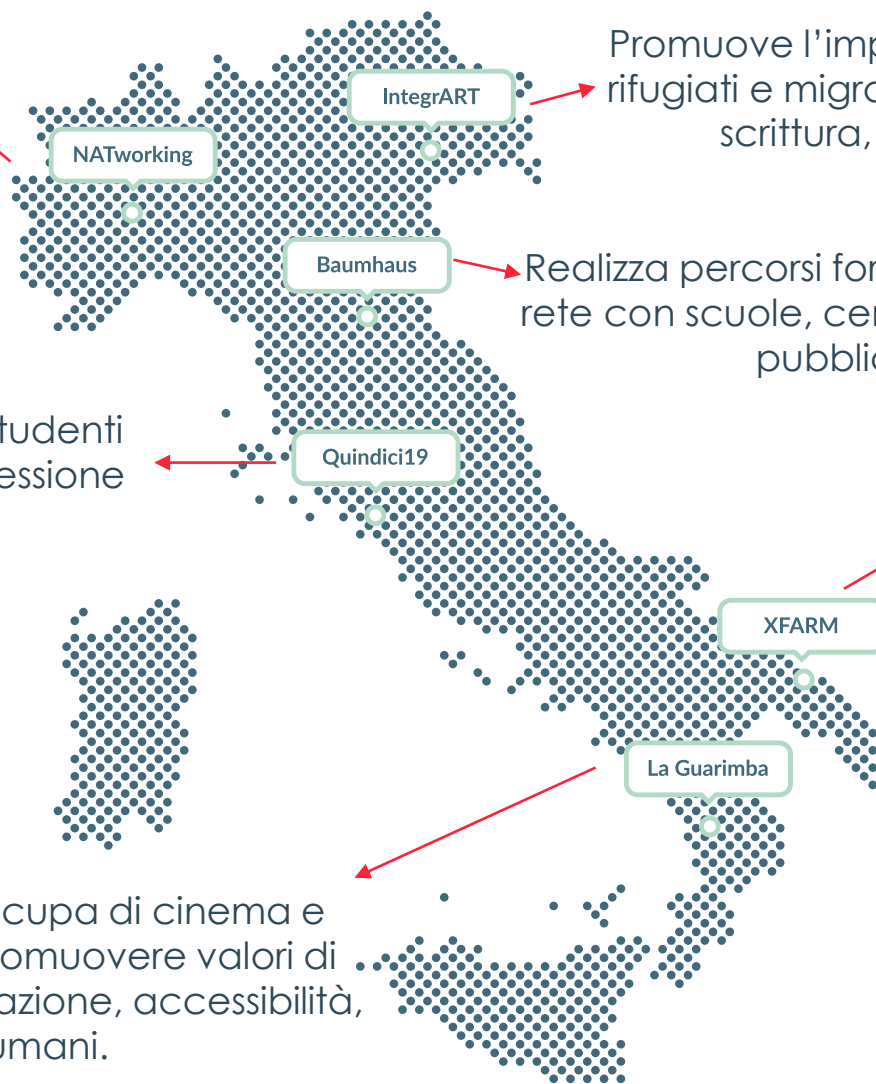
Promuove l'imp
rifugiati e migra
scrittura,

IntegrART

NATworking

Baumhaus

Realizza percorsi for
rete con scuole, cer
pubblic

tudenti
essione

Quindici19

XFARM

La Guarimba

cupa di cinema e
omuovere valori di
azione, accessibilità,
umani.